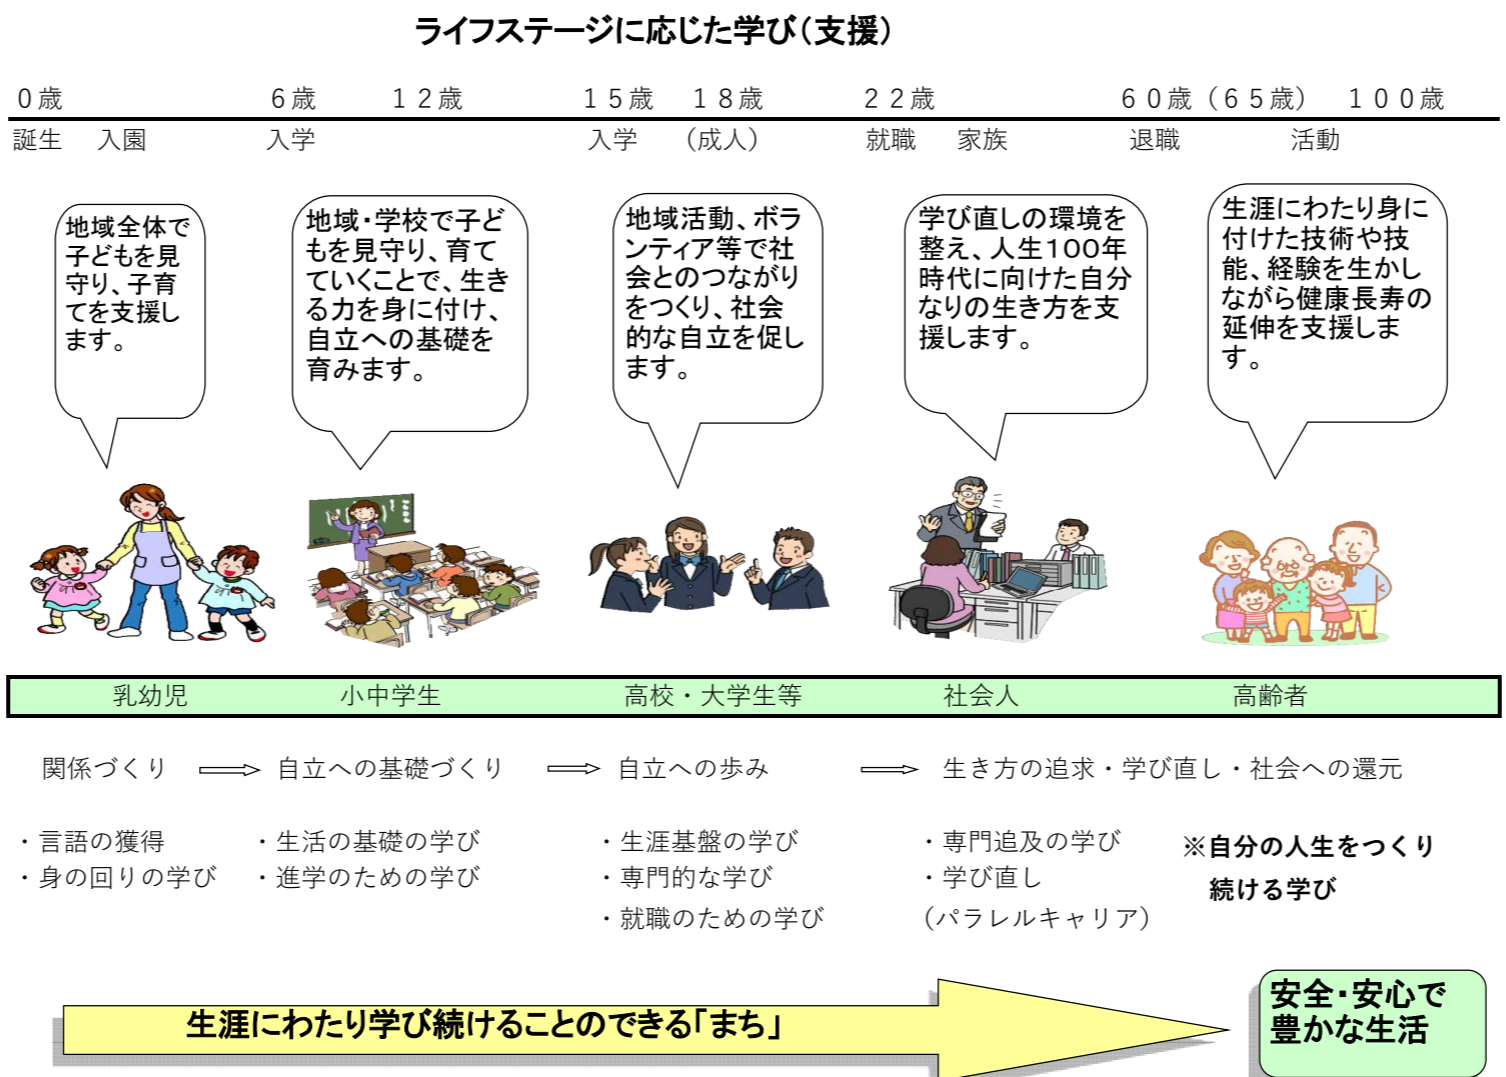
ライフステージに応じた学び（支援）

０歳　６歳　１２歳　１５歳　１８歳　２２歳　６０歳（６５歳）　１００歳

誕生　入園　入学　入学　（成人）　就職　家族　退職　活動

地域全体で子どもを見守り、子育てを支援します。

地域・学校で子どもを見守り、育てていくことで、生きる力を身に付け、自立への基礎を育みます。

地域活動、ボランティア等で社会とのつながりをつくり、社会的な自立を促します。

学び直しの環境を整え、人生100年時代に向けた自分なりの生き方を支援します。

生涯にわたり身に付けた技術や技能、経験を生かしながら健康長寿の延伸を支援します。

| 乳幼児 | 小中学生 | 高校・大学生等 | 社会人 | 高齢者 |
|---|---|---|---|---|

関係づくり　自立への基礎づくり　自立への歩み　生き方の追求・学び直し・社会への還元

・言語の獲得
・身の回りの学び

・生活の基礎の学び
・進学のための学び

・生涯基盤の学び
・専門的な学び
・就職のための学び

・専門追及の学び
・学び直し
（パラレルキャリア）

※自分の人生をつくり続ける学び

生涯にわたり学び続けることのできる「まち」

安全・安心で豊かな生活